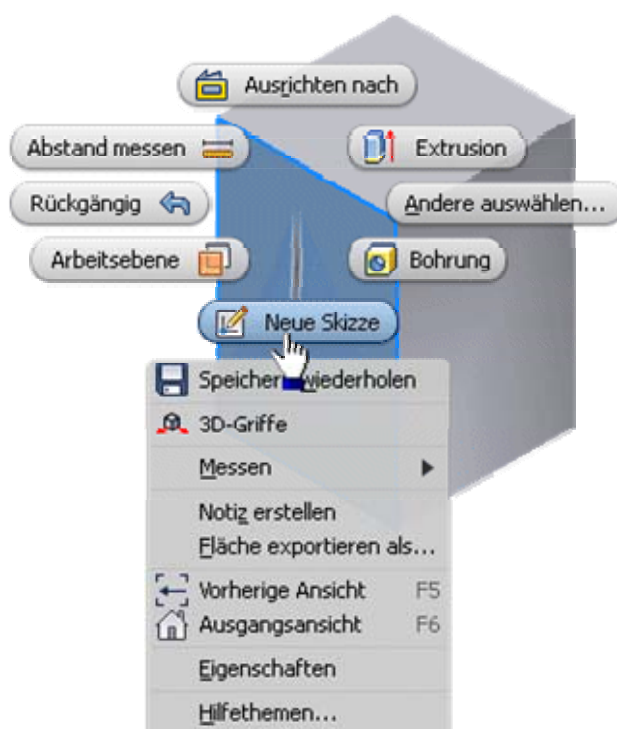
Ausrichten nach

Abstand messen

Extrusion

Rückgängig

Andere auswählen...

Arbeitsebene

Bohrung

Neue Skizze

Speichern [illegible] wiederholen

3D-Griffe

Messen

Notiz erstellen

Fläche exportieren als...

Vorherige Ansicht F5

Ausgangsansicht F6

Eigenschaften

Hilfethemen...